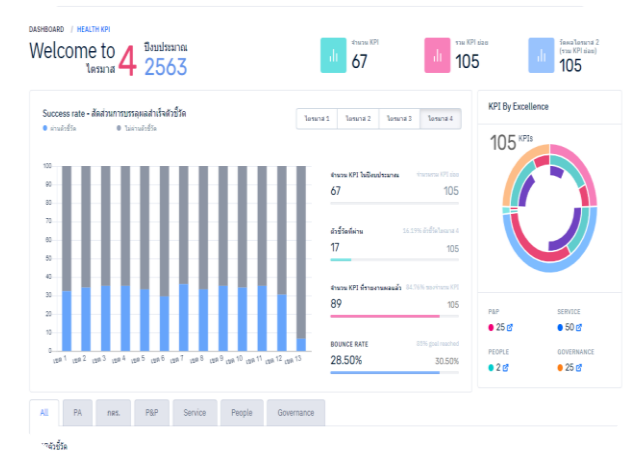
DASHBOARD / HEALTH KPI

Welcome to ไตรมาส 4 ปีงบประมาณ 2563

จำนวน KPI
67

รวม KPI ย่อย
105

ร้อยละไตรมาส 2 (รวม KPI ย่อย)
105

Success rate - สัดส่วนการบรรลุผลสำเร็จตัวชี้วัด

ผ่านตัวชี้วัด
ไม่ผ่านตัวชี้วัด

ไตรมาส 1 | ไตรมาส 2 | ไตรมาส 3 | ไตรมาส 4

100
90
80
70
60
50
40
30
20
10
0

เขต 1 เขต 2 เขต 3 เขต 4 เขต 5 เขต 6 เขต 7 เขต 8 เขต 9 เขต 10 เขต 11 เขต 12 เขต 13

จำนวน KPI ในปีงบประมาณ
รวมจำนวน KPI ย่อย
67
105

ตัวชี้วัดผ่าน
16.2% ตัวชี้วัดไตรมาส 4
17
105

จำนวน KPI ที่รายงานผลแล้ว
84.76% ของจำนวน KPI
89
105

BOUNCE RATE
30% goal reached
28.50%
30.50%

KPI By Excellence

105 KPIs

P&P
25

SERVICE
50

PEOPLE
2

GOVERNANCE
25

All | PA | ตตร. | P&P | Service | People | Governance

ตัวชี้วัด